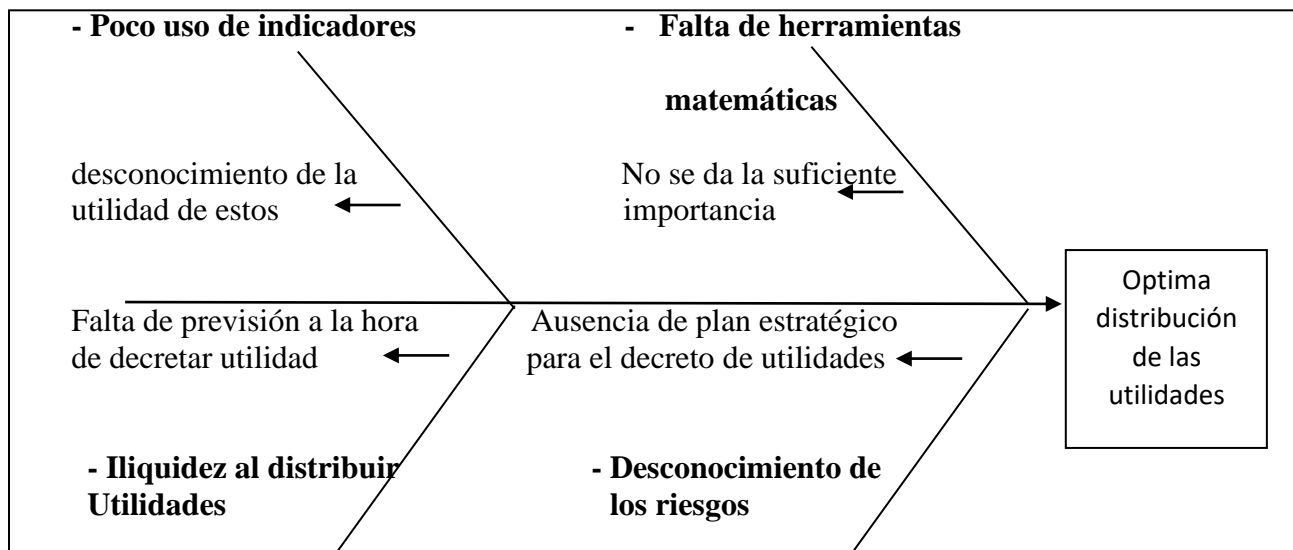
- Poco uso de indicadores

- Falta de herramientas matemáticas

desconocimiento de la utilidad de estos

No se da la suficiente importancia

Optima distribución de las utilidades

Falta de previsión a la hora de decretar utilidad

Ausencia de plan estratégico para el decreto de utilidades

- Iliquidez al distribuir Utilidades

- Desconocimiento de los riesgos